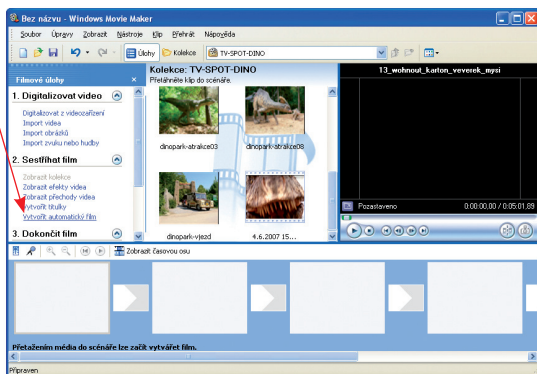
Bez názvu - Windows Movie Maker

Soubor Úpravy Zobrazit Nástroje Klip Přehrát Nápověda

Úlohy Kolekce TV-SPOT-DINO

Filmové úlohy

1. Digitalizovat video

Digitalizovat z videozařízení
Import videa
Import obrázků
Import zvuku nebo hudby

2. Sestříhat film

Zobrazit kolekce
Zobrazit efekty videa
Zobrazit přechody videa
Vytvořit titulky
Vytvořit automatický film

3. Dokončit film

Kolekce: TV-SPOT-DINO
Přetáhněte klip do scénáře.

dinopark-atrakce03

dinopark-atrakce08

dinopark-vjezd

4.6.2007 15...

13_wohnout_karton_veverek_mysi

Pozastaveno

0:00:00,00 / 0:05:01,89

Zobrazit časovou osu

Přetažením média do scénáře lze začít vytvářet film.

Připraven